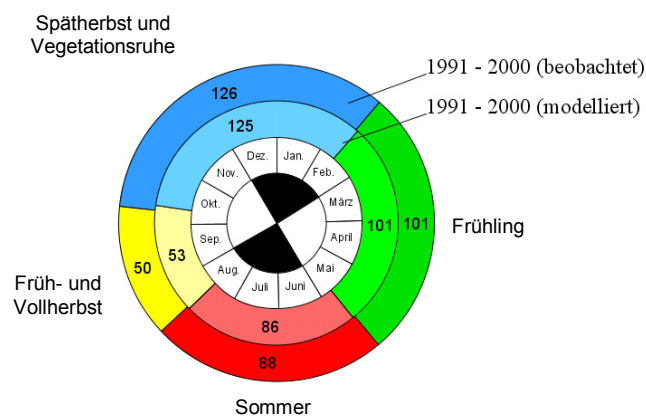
Spätherbst und Vegetationsruhe

1991 - 2000 (beobachtet)

1991 - 2000 (modelliert)

126

125

Dez.
Jan.
Feb.
März
April
Mai
Juni
Juli
Aug.
Sep.
Okt.
Nov.

101
101

Frühling

50
53

Früh- und Vollherbst

86

88

Sommer